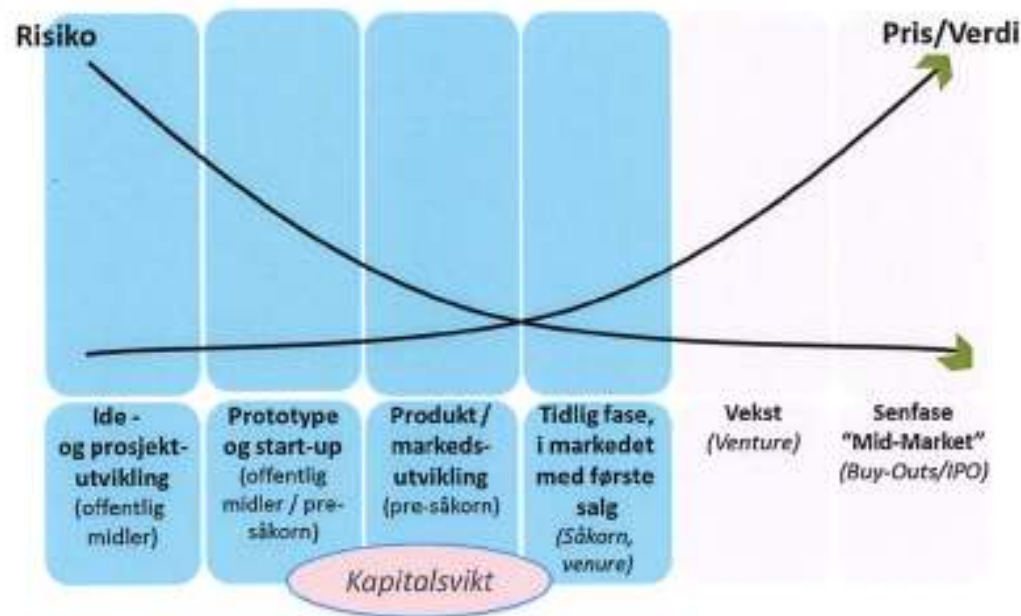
Risiko

Pris/Verdi

Ide - og prosjekt-utvikling (offentlig midler)

Prototype og start-up (offentlig midler / pre-såkorn)

Produkt / markeds-utvikling (pre-såkorn)

Tidlig fase, i markedet med første salg (Såkorn, venure)

Vekst (Venture)

Senfase "Mid-Market" (Buy-Outs/IPO)

Kapitalsvikt